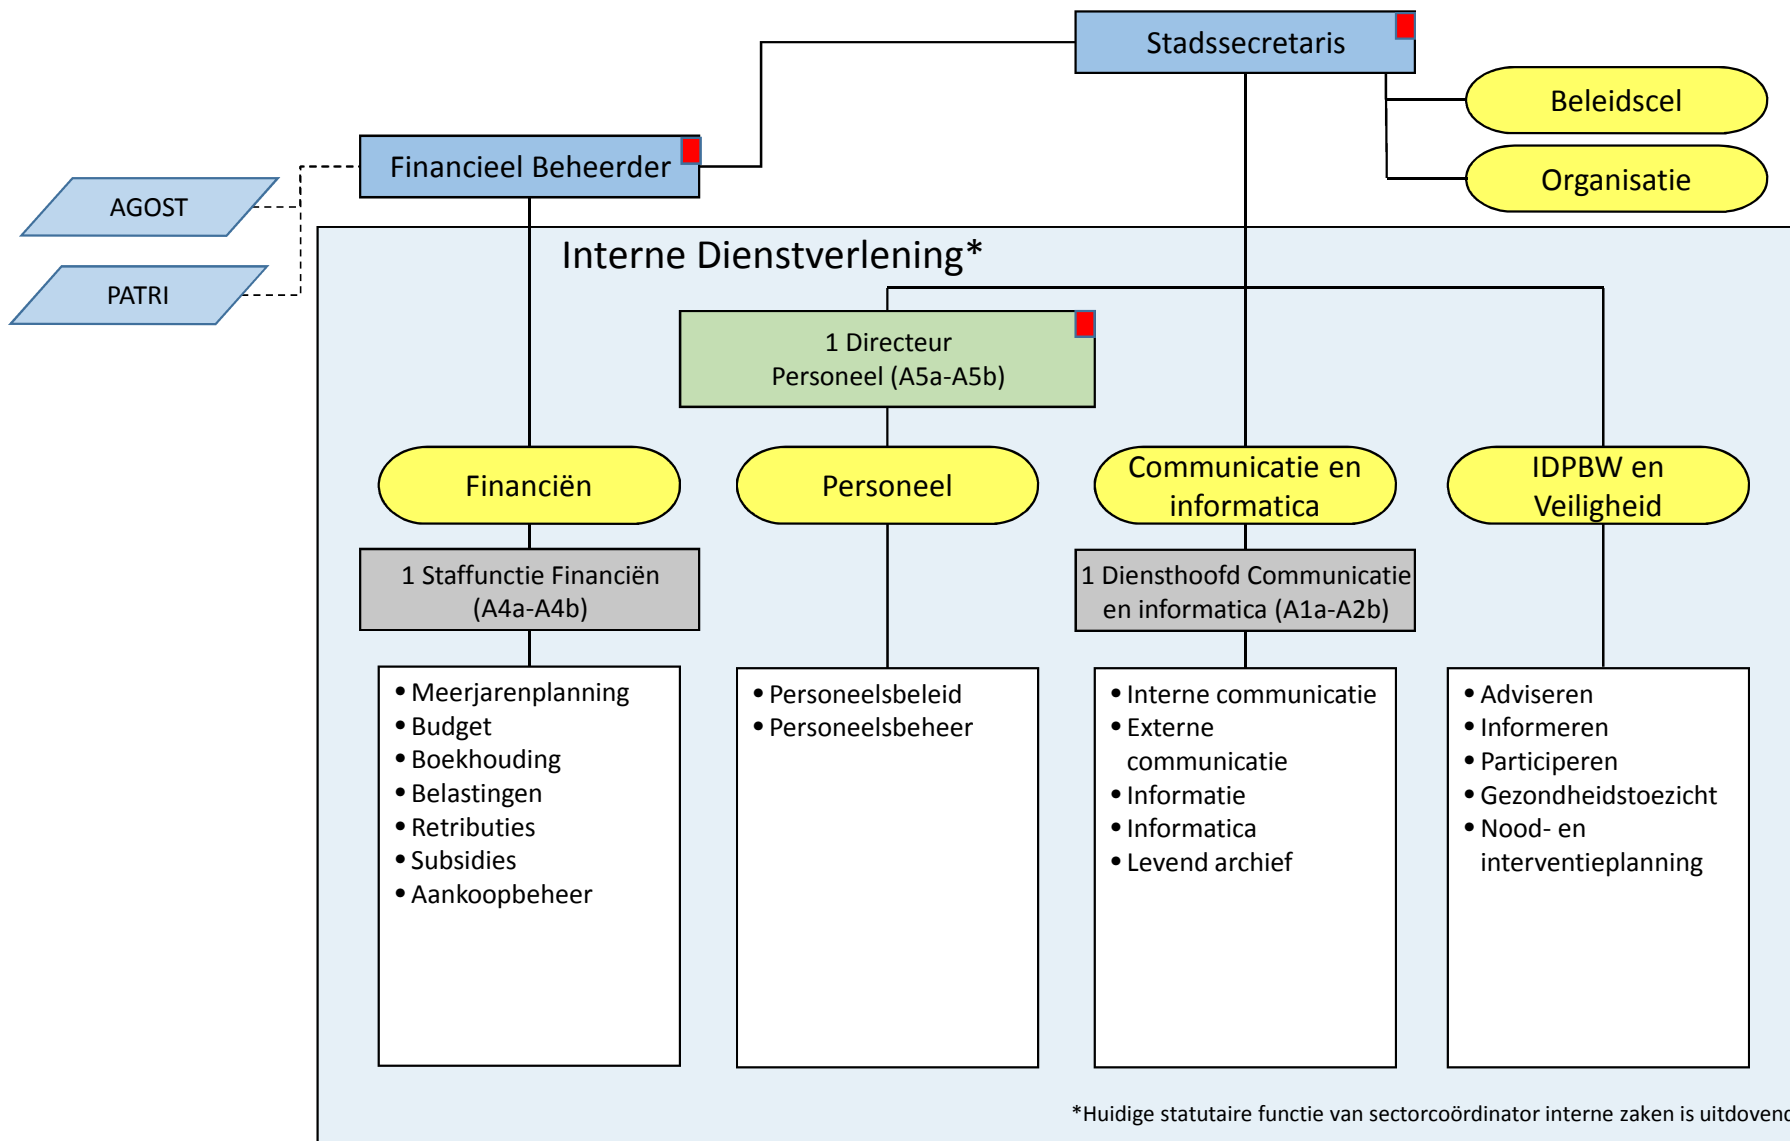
Stadssecretaris

Beleidscel

Organisatie

Financieel Beheerder

AGOST

PATRI

Interne Dienstverlening*

1 Directeur
Personeel (A5a-A5b)

Financiën

Personeel

Communicatie en informatica

IDPBW en Veiligheid

1 Staffunctie Financiën (A4a-A4b)

1 Diensthoofd Communicatie en informatica (A1a-A2b)

• Meerjarenplanning
• Budget
• Boekhouding
• Belastingen
• Retributies
• Subsidies
• Aankoopbeheer

• Personeelsbeleid
• Personeelsbeheer

• Interne communicatie
• Externe communicatie
• Informatie
• Informatica
• Levend archief

• Adviseren
• Informeren
• Participeren
• Gezondheidstoezicht
• Nood- en interventieplanning

*Huidige statutaire functie van sectorcoördinator interne zaken is uitdoven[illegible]